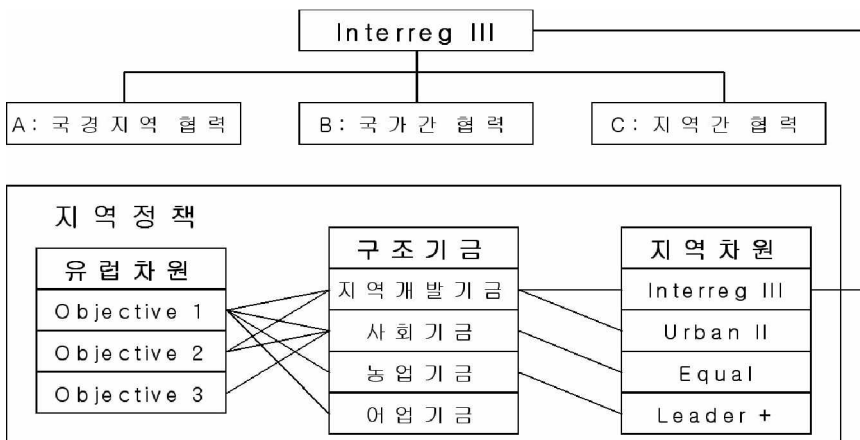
Interreg III

A: 국경지역 협력

B: 국가간 협력

C: 지역간 협력

지역정책

| 유럽차원 |
|---|
| Objective 1 |
| Objective 2 |
| Objective 3 |

| 구조기금 |
|---|
| 지역개발기금 |
| 사회기금 |
| 농업기금 |
| 어업기금 |

| 지역차원 |
|---|
| Interreg III |
| Urban II |
| Equal |
| Leader + |